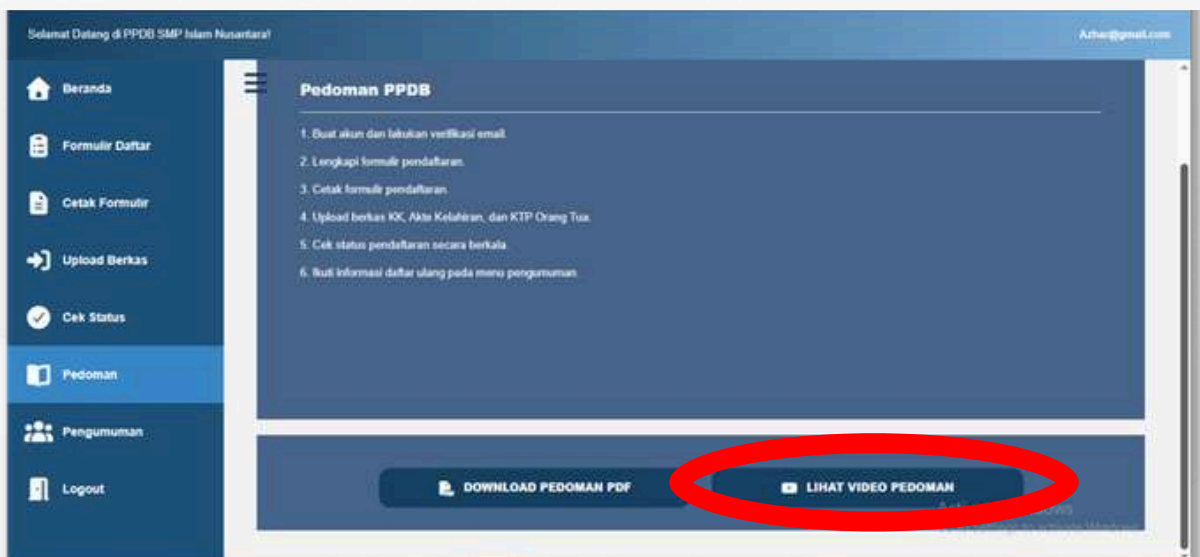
Selamat Datang di PPDB SMP Islam Nusantara!

Azhar@gmail.com

Beranda

Formulir Daftar

Cetak Formulir

Upload Berkas

Cek Status

Pedoman

Pengumuman

Logout

Pedoman PPDB

1. Buat akun dan lakukan verifikasi email.

2. Lengkapi formulir pendaftaran.

3. Cetak formulir pendaftaran.

4. Upload berkas KK, Akte Kelahiran, dan KTP Orang Tua.

5. Cek status pendaftaran secara berkala.

6. Ikuti informasi daftar ulang pada menu pengumuman.

DOWNLOAD PEDOMAN PDF

LIHAT VIDEO PEDOMAN

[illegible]